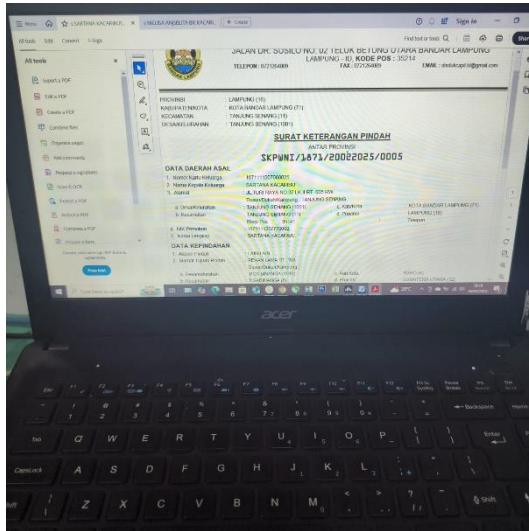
≡ Menu ⌂ ☆ 5SARTANA KACAMATA... × 1 NELMA ANGELITA BR KACARI... + Create
Sign in
All tools Edit Convert E-Sign
Find text or tools
All tools ×
Export a PDF
Edit a PDF
Create a PDF
Combine files
Organize pages
Add comments
Request e-signatures
Scan & OCR
Protect a PDF
Redact a PDF
Compress a PDF
Prepare a form
Convert, edit and e-sign PDF forms & agreements
Free trial
JALAN DR. SUSILO NO. 02 TELUK BETUNG UTARA BANDAR LAMPUNG
LAMPUNG - ID, KODE POS : 35214
TELEPON : 072124609 FAX : 072124609 EMAIL : disdukcapil.bl@gmail.com
PROVINSI : LAMPUNG (18)
KABUPATEN/KOTA : KOTA BANDAR LAMPUNG (71)
KECAMATAN : TANJUNG SENANG (10)
DESA/KELURAHAN : TANJUNG SENANG (1001)
SURAT KETERANGAN PINDAH
ANTAR PROVINSI
SKPWNI/1871/20022025/0005
DATA DAERAH ASAL
1. Nomor Kartu Keluarga : 187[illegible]
2. Nama Kepala Keluarga : SARTANA KACARIBU
3. Alamat : JL. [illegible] RT 005 RW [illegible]
Dusun/Dukuh/Kampung : TANJUNG SENANG
a. Desa/Kelurahan : TANJUNG SENANG (1001) c. Kab/Kota : KOTA BANDAR LAMPUNG (71)
b. Kecamatan : TANJUNG SENANG (10) d. Provinsi : LAMPUNG (18)
Kode Pos : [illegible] Telepon : -
4. NIK Pemohon : 1871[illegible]
5. Nama Lengkap : SARTANA KACARIBU
DATA KEPINDAHAN
1. Alasan Pindah : LAINNYA
2. Alamat Tujuan Pindah : DESA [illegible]
Dusun/Dukuh/Kampung : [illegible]
a. Desa/Kelurahan : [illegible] c. Kab/Kota : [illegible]
b. Kecamatan : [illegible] d. Provinsi : SUMATERA UTARA (12)
acer